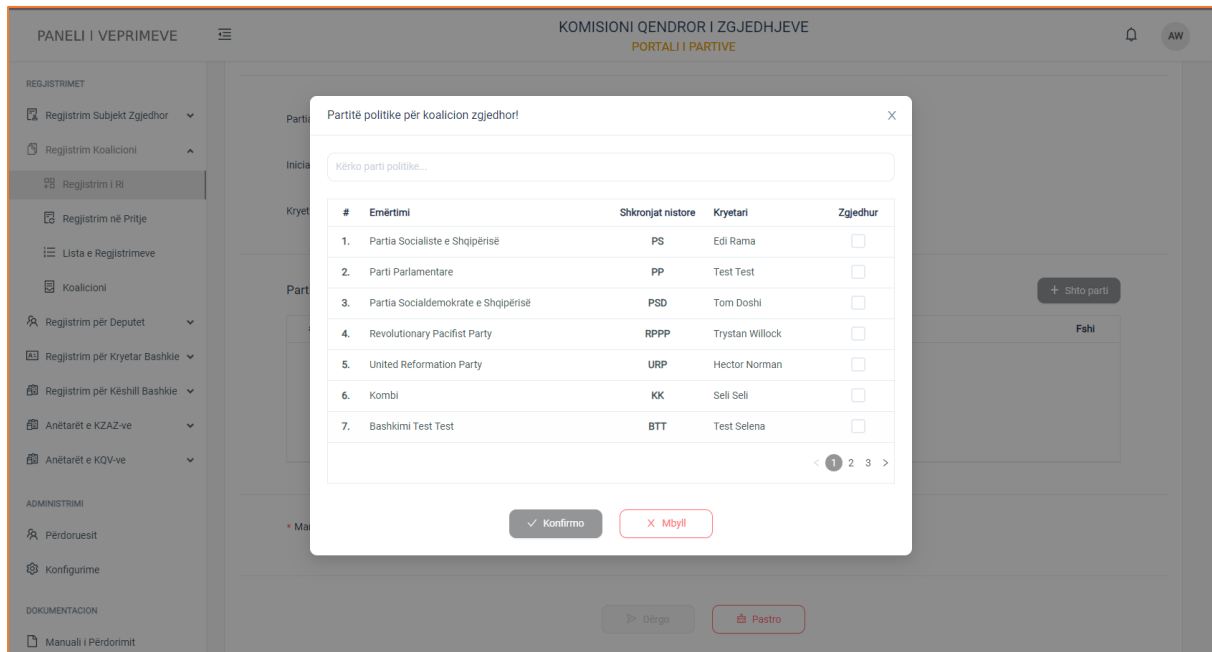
PANELI I VEPRIMEVE

KOMISIONI QENDROR I ZGJEDHJEVE
PORTALI I PARTIVE

AW

REGJISTRIMET
Regjistrim Subjekt Zgjedhor
Regjistrim Koalicioni
Regjistrim i Ri
Regjistrim në Pritje
Lista e Regjistrimeve
Koalicioni
Regjistrim për Deputet
Regjistrim për Kryetar Bashkie
Regjistrim për Këshill Bashkie
Anëtarët e KZAZ-ve
Anëtarët e KQV-ve

ADMINISTRIMI
Përdoruesit
Konfigurime

DOKUMENTACION
Manuali i Përdorimit

Parti
Inicia
Kryet
Part
+ Shto parti
Fshi
* Ma
Dërgo
Pastro

Partitë politike për koalicion zgjedhor!

Kërko parti politike...

| # | Emërtimi | Shkronjat nistore | Kryetari | Zgjedhur |
|---|---|---|---|---|
| 1. | Partia Socialiste e Shqipërisë | PS | Edi Rama | |
| 2. | Parti Parlamentare | PP | Test Test | |
| 3. | Partia Socialdemokrate e Shqipërisë | PSD | Tom Doshi | |
| 4. | Revolutionary Pacifist Party | RPPP | Trystan Willock | |
| 5. | United Reformation Party | URP | Hector Norman | |
| 6. | Kombi | KK | Seli Seli | |
| 7. | Bashkimi Test Test | BTT | Test Selena | |

< 1 2 3 >

Konfirmo
Mbyll